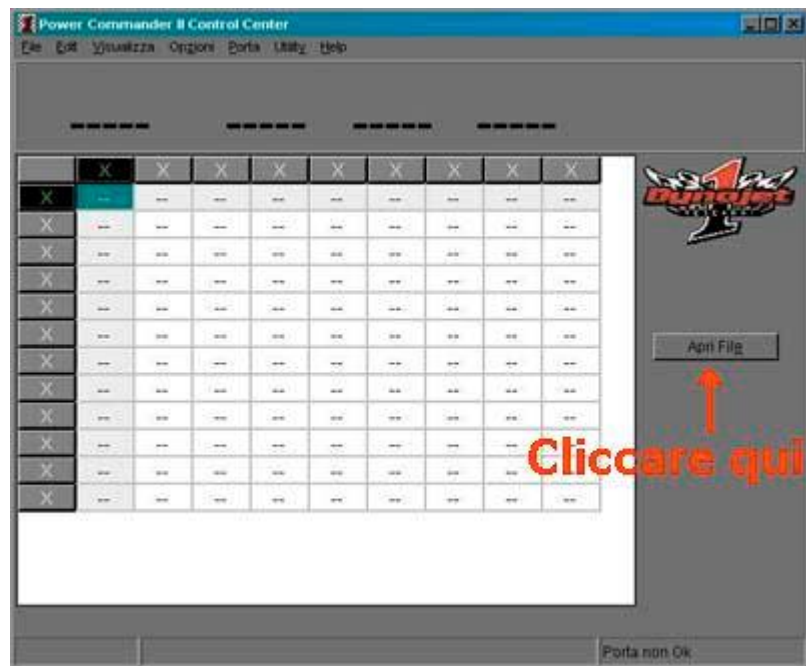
Power Commander II Control Center

File Edit Visualizza Opzioni Porta Utility Help

----- ----- ----- -----

| | X | X | X | X | X | X | X | X | X |
|---|---|---|---|---|---|---|---|---|---|
| X | -- | -- | -- | -- | -- | -- | -- | -- | -- |
| X | -- | -- | -- | -- | -- | -- | -- | -- | -- |
| X | -- | -- | -- | -- | -- | -- | -- | -- | -- |
| X | -- | -- | -- | -- | -- | -- | -- | -- | -- |
| X | -- | -- | -- | -- | -- | -- | -- | -- | -- |
| X | -- | -- | -- | -- | -- | -- | -- | -- | -- |
| X | -- | -- | -- | -- | -- | -- | -- | -- | -- |
| X | -- | -- | -- | -- | -- | -- | -- | -- | -- |
| X | -- | -- | -- | -- | -- | -- | -- | -- | -- |
| X | -- | -- | -- | -- | -- | -- | -- | -- | -- |
| X | -- | -- | -- | -- | -- | -- | -- | -- | -- |
| X | -- | -- | -- | -- | -- | -- | -- | -- | -- |

Dynojet

Apri File

Cliccare qui

Porta non Ok